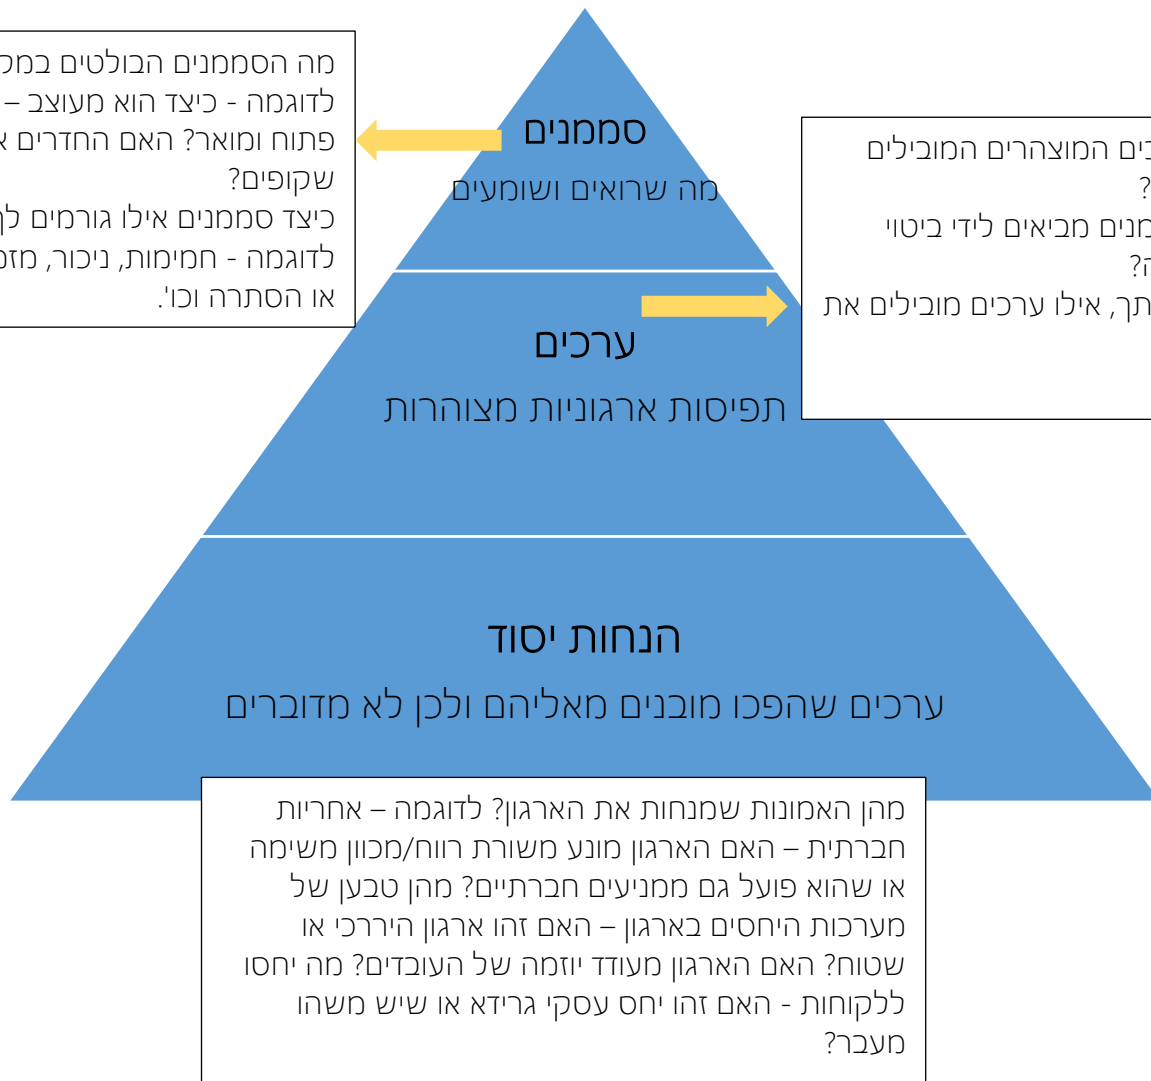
מה הסממנים הבולטים במכ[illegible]
לדוגמה - כיצד הוא מעוצב – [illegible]
פתוח ומואר? האם החדרים א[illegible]
שקופים?
כיצד סממנים אילו גורמים לך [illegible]
לדוגמה - חמימות, ניכור, מז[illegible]
או הסתרה וכו'.

סממנים
מה שרואים ושומעים

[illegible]כים המוצהרים המובילים
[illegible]?
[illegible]מנים מביאים לידי ביטוי
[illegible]ה?
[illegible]תך, אילו ערכים מובילים את

ערכים
תפיסות ארגוניות מצוהרות

הנחות יסוד
ערכים שהפכו מובנים מאליהם ולכן לא מדוברים

מהן האמונות שמנחות את הארגון? לדוגמה – אחריות חברתית – האם הארגון מונע משורת רווח/מכוון משימה או שהוא פועל גם ממניעים חברתיים? מהן טבען של מערכות היחסים בארגון – האם זהו ארגון היררכי או שטוח? האם הארגון מעודד יוזמה של העובדים? מה יחסו ללקוחות - האם זהו יחס עסקי גרידא או שיש משהו מעבר?